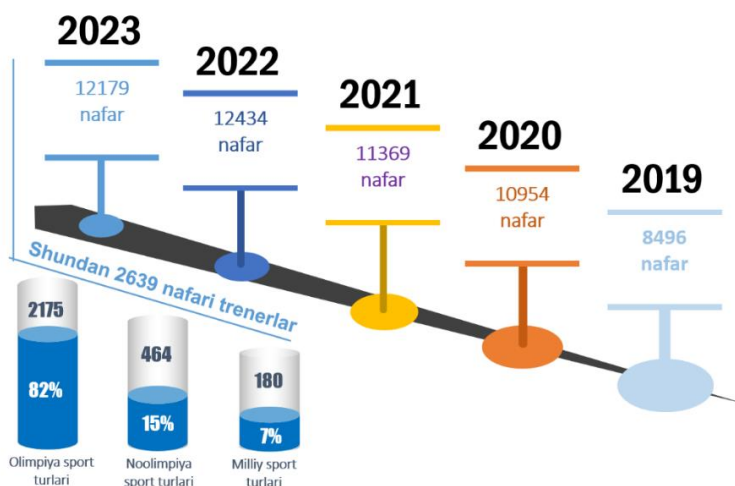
2023
12179 nafar

2022
12434 nafar

2021
11369 nafar

2020
10954 nafar

2019
8496 nafar

Shundan 2639 nafari trenerlar

2175
82%
Olimpiya sport turlari

464
15%
Noolimpiya sport turlari

180
7%
Milliy sport turlari